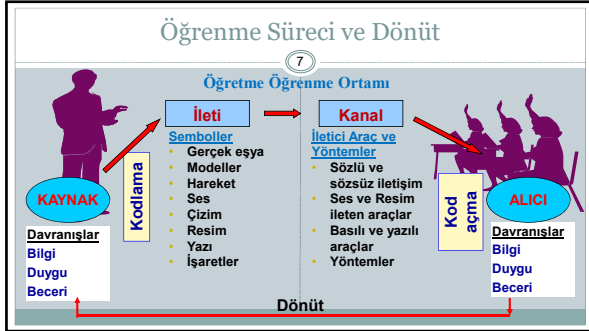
Öğrenme Süreci ve Dönüt

7

Öğretme Öğrenme Ortamı

KAYNAK

Davranışlar
Bilgi
Duygu
Beceri

Kodlama

İleti

Semboller
• Gerçek eşya
• Modeller
• Hareket
• Ses
• Çizim
• Resim
• Yazı
• İşaretler

Kanal

İletici Araç ve Yöntemler
• Sözlü ve sözsüz iletişim
• Ses ve Resim ileten araçlar
• Basılı ve yazılı araçlar
• Yöntemler

Kod açma

ALICI

Davranışlar
Bilgi
Duygu
Beceri

Dönüt